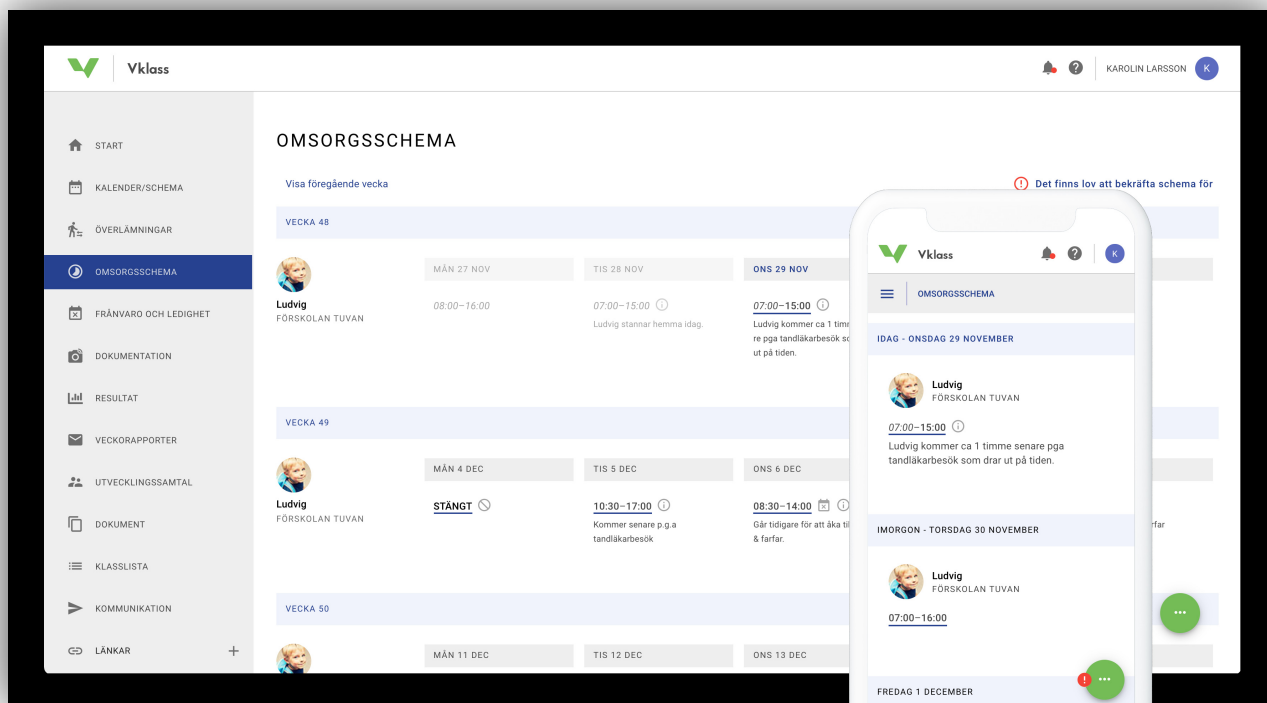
Vklass

KAROLIN LARSSON K

START
KALENDER/SCHEMA
ÖVERLÄMNINGAR
OMSORGSSCHEMA
FRÅNVARO OCH LEDIGHET
DOKUMENTATION
RESULTAT
VECKORAPPORTER
UTVECKLINGSSAMTAL
DOKUMENT
KLASSLISTA
KOMMUNIKATION
LÄNKAR +

OMSORGSSCHEMA

Visa föregående vecka

Det finns lov att bekräfta schema för

VECKA 48

Ludvig
FÖRSKOLAN TUVAN

MÅN 27 NOV
08:00–16:00

TIS 28 NOV
07:00–15:00
Ludvig stannar hemma idag.

ONS 29 NOV
07:00–15:00
Ludvig kommer ca 1 timm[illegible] re pga tandläkarbesök so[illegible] ut på tiden.

VECKA 49

Ludvig
FÖRSKOLAN TUVAN

MÅN 4 DEC
STÄNGT

TIS 5 DEC
10:30–17:00
Kommer senare p.g.a tandläkarbesök

ONS 6 DEC
08:30–14:00
Går tidigare för att åka ti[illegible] & farfar.

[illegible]rfar

VECKA 50

MÅN 11 DEC
TIS 12 DEC
ONS 13 DEC

Vklass
K
OMSORGSSCHEMA

IDAG - ONSDAG 29 NOVEMBER

Ludvig
FÖRSKOLAN TUVAN
07:00–15:00
Ludvig kommer ca 1 timme senare pga tandläkarbesök som drar ut på tiden.

IMORGON - TORSDAG 30 NOVEMBER

Ludvig
FÖRSKOLAN TUVAN
07:00–16:00

FREDAG 1 DECEMBER